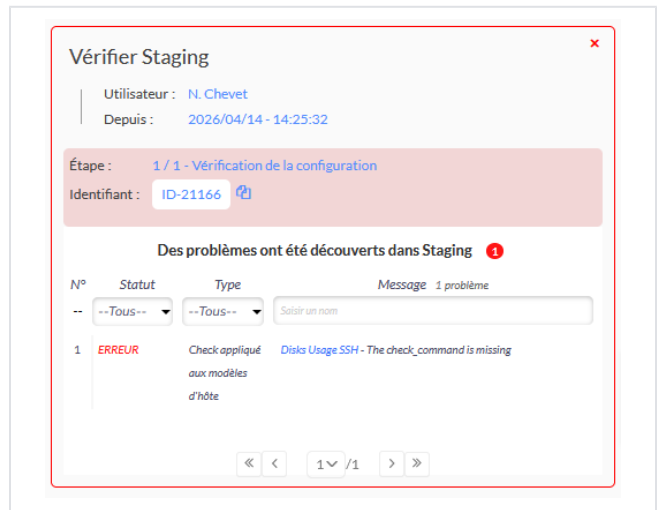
Vérifier Staging

×

Utilisateur : N. Chevet
Depuis : 2026/04/14 - 14:25:32

Étape : 1 / 1 - Vérification de la configuration
Identifiant : ID-21166

Des problèmes ont été découverts dans Staging 1

| N° | Statut | Type | Message 1 problème |
|---|---|---|---|
| -- | --Tous-- | --Tous-- | Saisir un nom |
| 1 | ERREUR | Check appliqué aux modèles d'hôte | Disks Usage SSH - The check_command is missing |

« ‹ 1 /1 › »